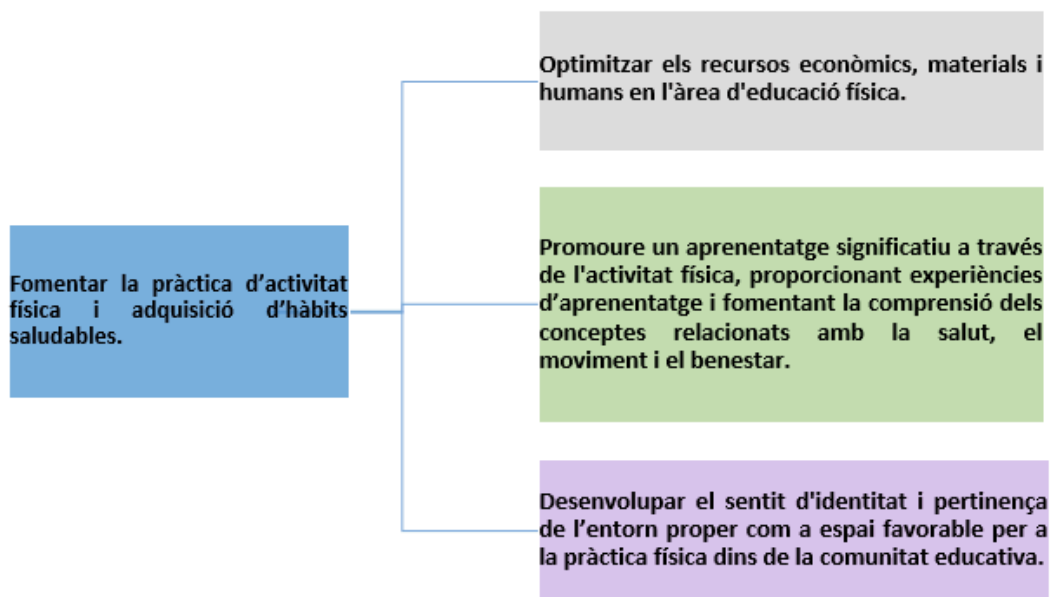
Fomentar la pràctica d’activitat física i adquisició d’hàbits saludables.

Optimitzar els recursos econòmics, materials i humans en l'àrea d'educació física.

Promoure un aprenentatge significatiu a través de l'activitat física, proporcionant experiències d’aprenentatge i fomentant la comprensió dels conceptes relacionats amb la salut, el moviment i el benestar.

Desenvolupar el sentit d'identitat i pertinença de l’entorn proper com a espai favorable per a la pràctica física dins de la comunitat educativa.